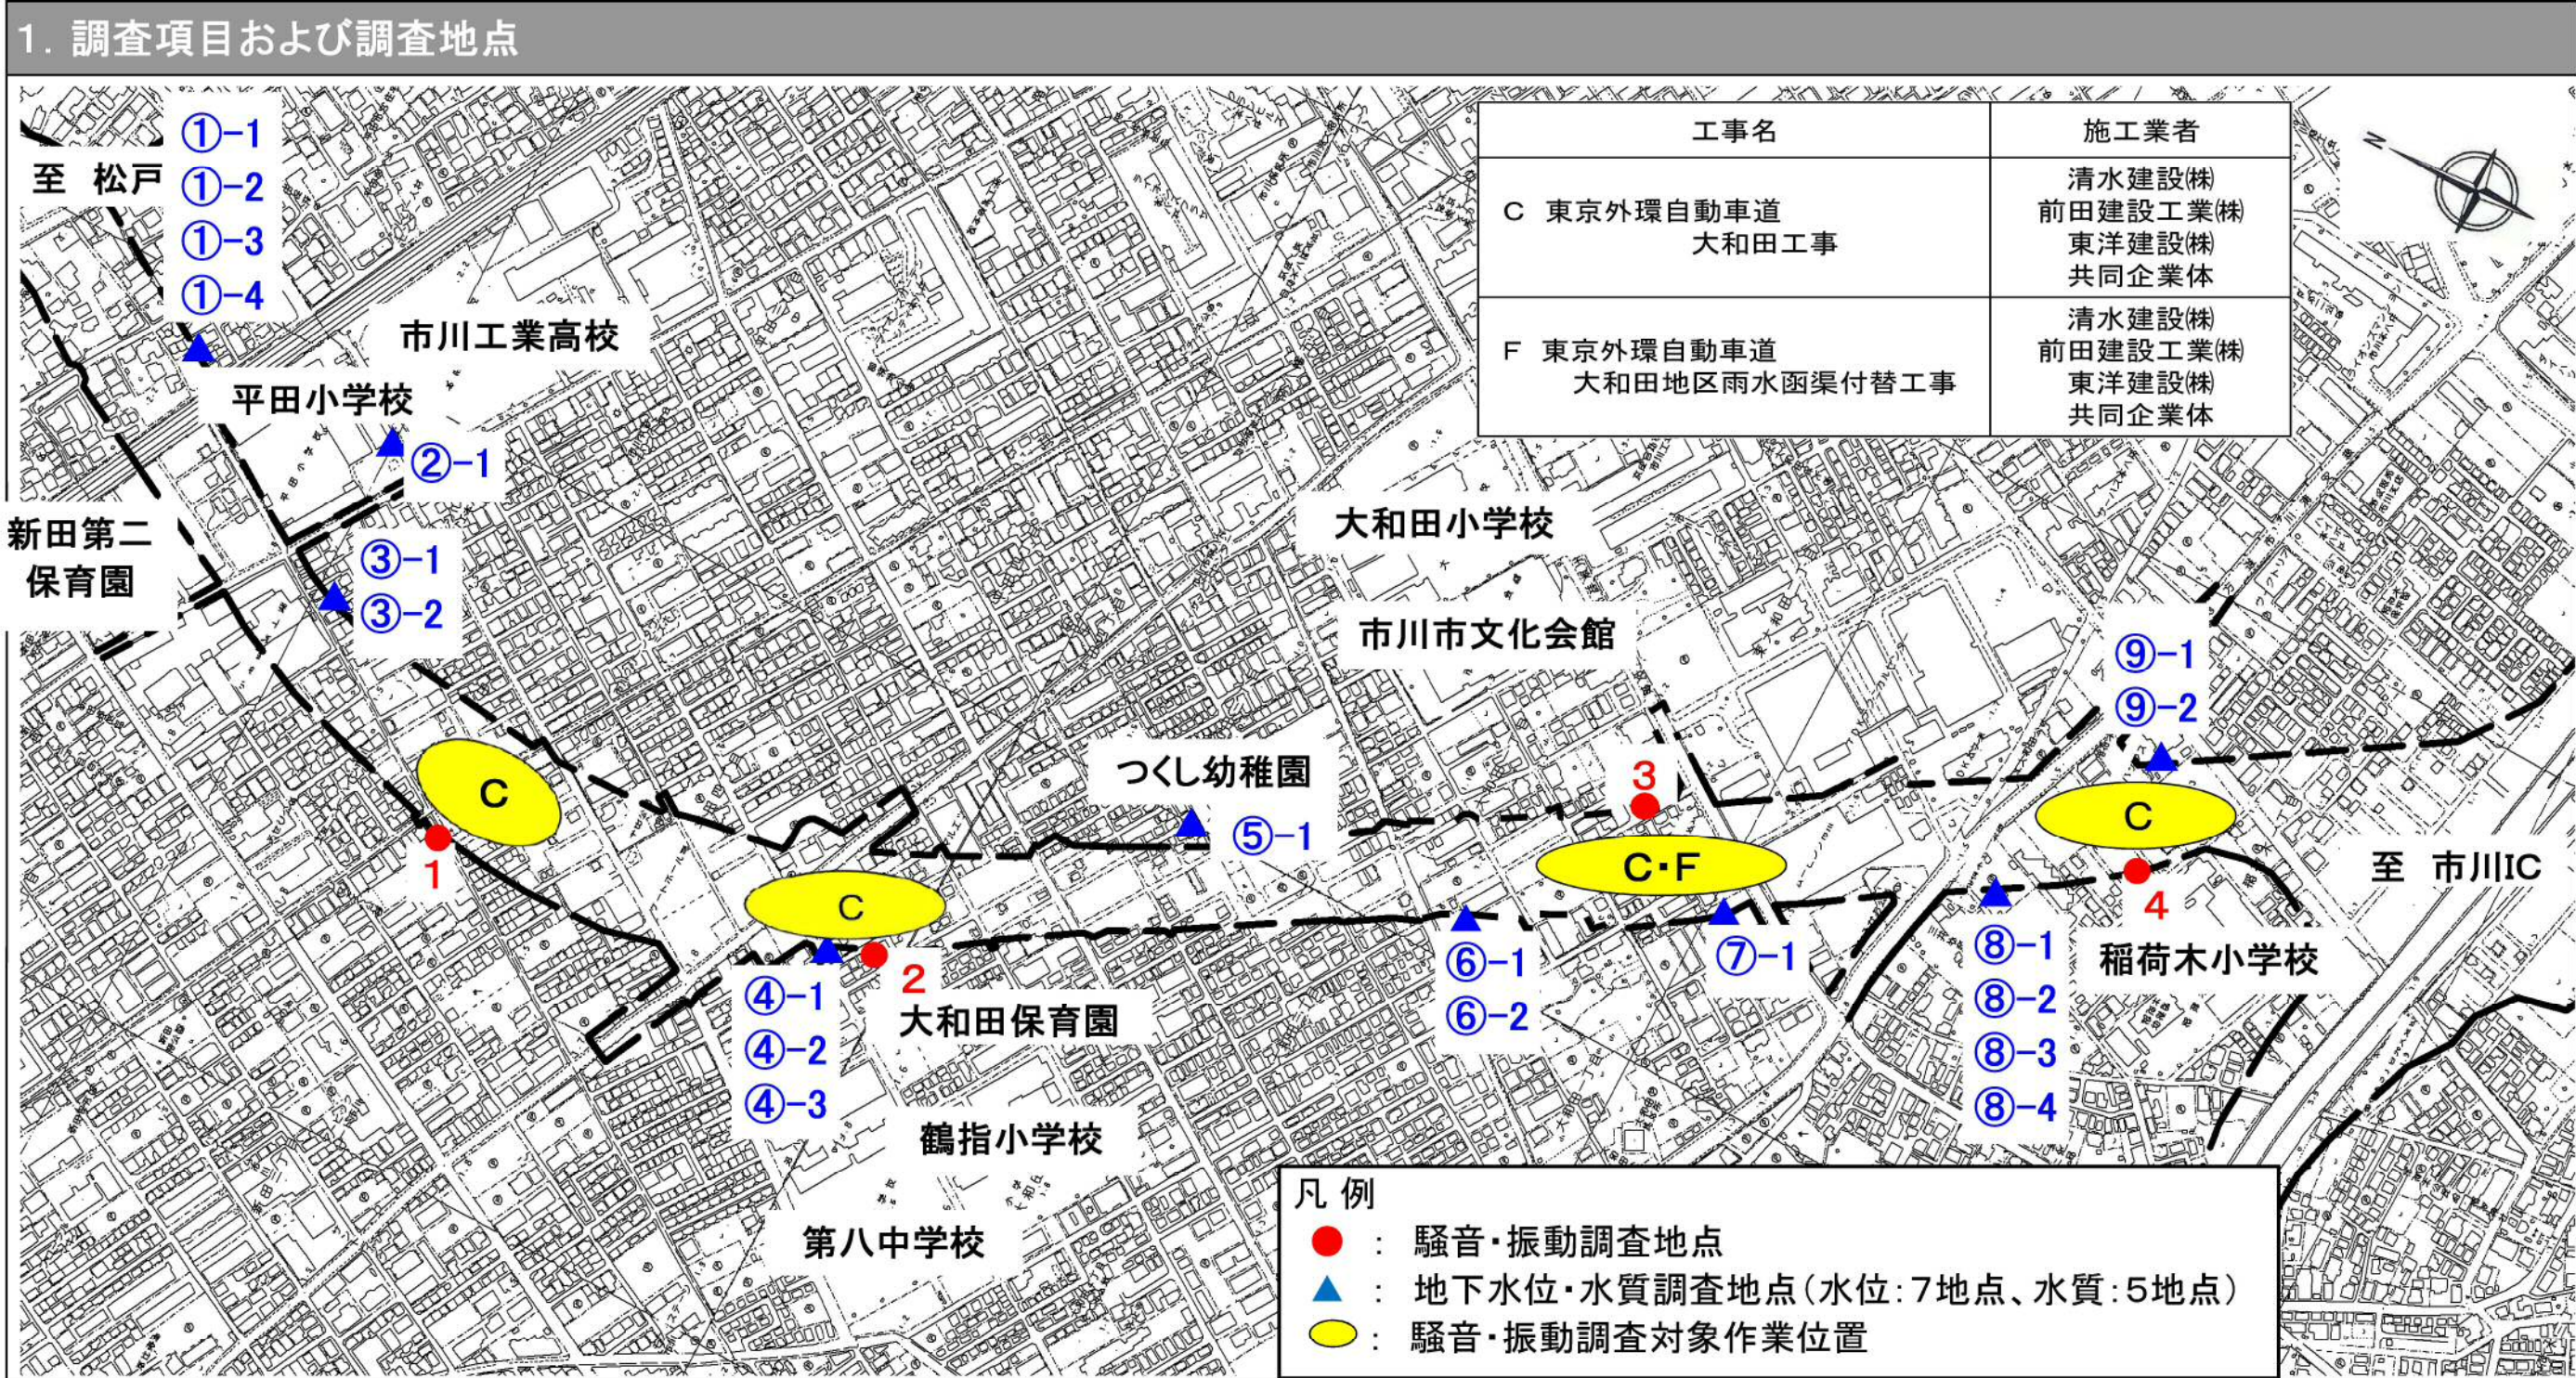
1. 調査項目および調査地点

| 工事名 | 施工業者 |
|---|---|
| C 東京外環自動車道 大和田工事 | 清水建設㈱ 前田建設工業㈱ 東洋建設㈱ 共同企業体 |
| F 東京外環自動車道 大和田地区雨水函渠付替工事 | 清水建設㈱ 前田建設工業㈱ 東洋建設㈱ 共同企業体 |

至 松戸
①−1
①−2
①−3
①−4
市川工業高校
平田小学校
②−1
新田第二保育園
③−1
③−2
大和田小学校
市川市文化会館
⑨−1
⑨−2
C
1
つくし幼稚園
⑤−1
3
C・F
C
4
至 市川IC
C
2
④−1
④−2
④−3
大和田保育園
⑥−1
⑥−2
⑦−1
⑧−1
⑧−2
⑧−3
⑧−4
稲荷木小学校
鶴指小学校
第八中学校

凡 例
: 騒音・振動調査地点
: 地下水位・水質調査地点(水位:7地点、水質:5地点)
: 騒音・振動調査対象作業位置